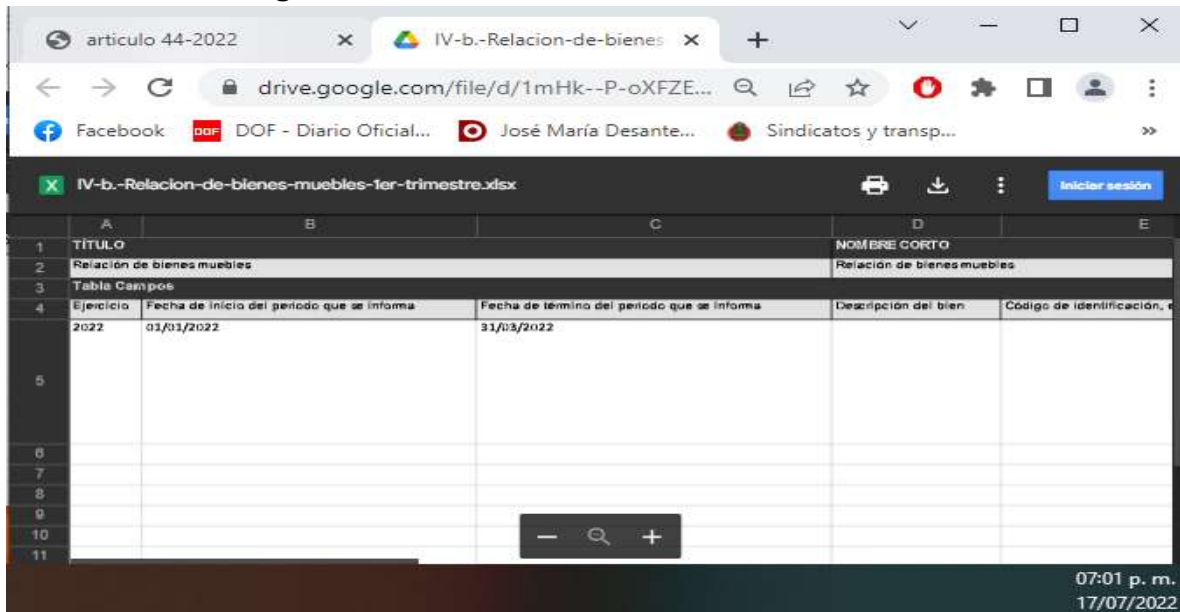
articulo 44-2022 ×
IV-b.-Relacion-de-bienes ×
+

drive.google.com/file/d/1mHk--P-oXFZE...

Facebook
DOF DOF - Diario Oficial...
José María Desante...
Sindicatos y transp...
»

IV-b.-Relacion-de-bienes-muebles-1er-trimestre.xlsx
Iniciar sesión

| | A | B | C | D | E |
|---|---|---|---|---|---|
| 1 | TÍTULO | | | NOMBRE CORTO | |
| 2 | Relación de bienes muebles | | | Relación de bienes muebles | |
| 3 | Tabla Campos | | | | |
| 4 | Ejercicio | Fecha de inicio del periodo que se informa | Fecha de término del periodo que se informa | Descripción del bien | Código de identificación, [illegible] |
| 5 | 2022 | 01/01/2022 | 31/03/2022 | | |
| 6 | | | | | |
| 7 | | | | | |
| 8 | | | | | |
| 9 | | | | | |
| 10 | | | | | |
| 11 | | | | | |

07:01 p. m.
17/07/2022